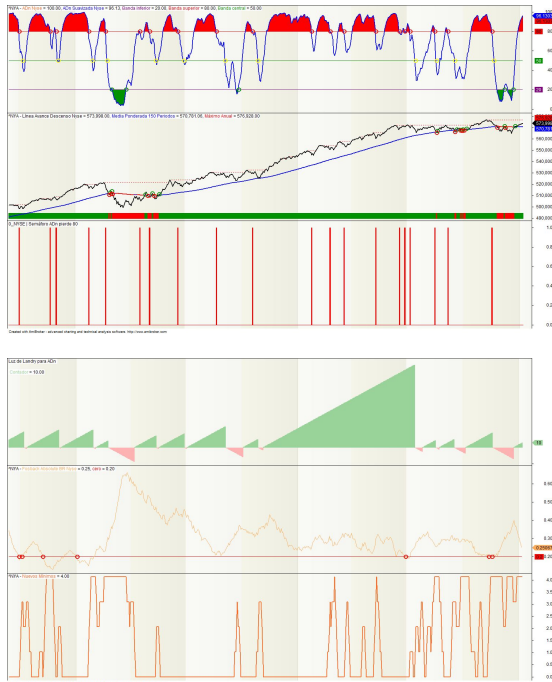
^NYA - ADn Nyse = 100.00, ADn Suavizado Nyse = 96.13, Banda inferior = 20.00, Banda superior = 80.00, Banda central = 50.00

80
50
20

^NYA - Lineas Avance Descenso Nyse = 573,998.00, Media Ponderada 150 Periodos = 570,761.00, Maximo Anual = 575,820.00

570,000
560,000
550,000
540,000
530,000
520,000
510,000
500,000
490,000

0_NYSE | Semaforo ADn puerta 80

1.0
0.8
0.6
0.4
0.2
0.0

Created with AmiBroker - advanced charting and technical analysis software. http://www.amibroker.com

Luz de Lucifer para ADn

Contador = 10.00

10

^NYA - Histórico Avanzado MP Nyse = 0.25, cero = 0.20

0.60
0.50
0.40
0.30
0.20

^NYA - Nuevos Mínimos = 4.00

4.0
3.5
3.0
2.5
2.0
1.5
1.0
0.5
0.0